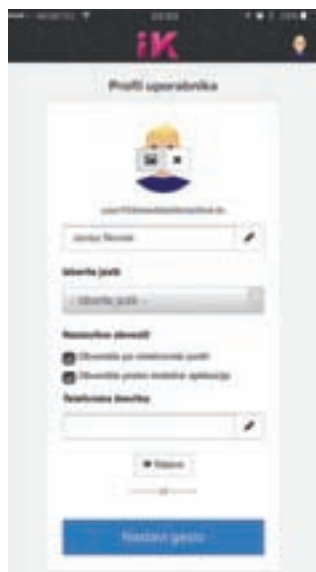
iK

Profil uporabnika

Janez Novak

Izberite jezik

-- Izberite jezik --

Nastavitve obvestil

Obvestila po elektronski pošti

Obvestila preko mobilne aplikacije

Telefonska številka

Shrani

Nastavi geslo